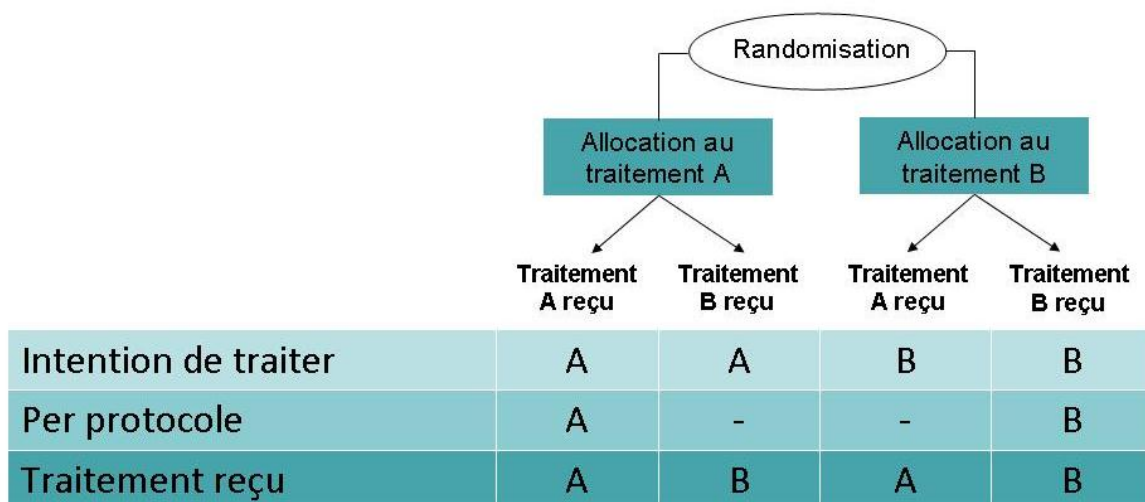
Randomisation

Allocation au traitement A

Allocation au traitement B

| | Traitement A reçu | Traitement B reçu | Traitement A reçu | Traitement B reçu |
|---|---|---|---|---|
| Intention de traiter | A | A | B | B |
| Per protocole | A | - | - | B |
| Traitement reçu | A | B | A | B |